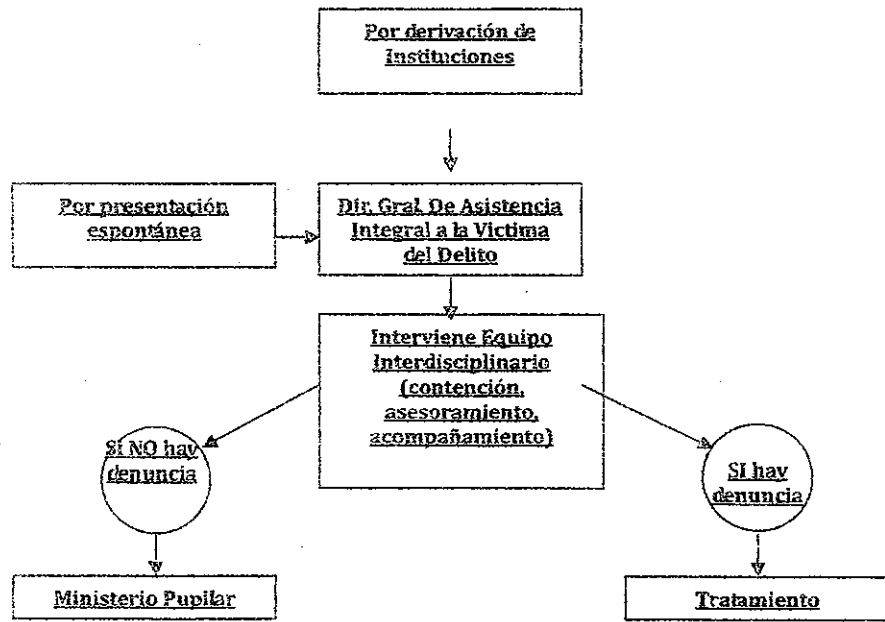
Por derivación de Instituciones

Por presentación espontánea

Dir. Gral. De Asistencia Integral a la Victima del Delito

Interviene Equipo Interdisciplinario (contención, asesoramiento, acompañamiento)

Si NO hay denuncia

SI hay denuncia

Ministerio Pupilar

Tratamiento